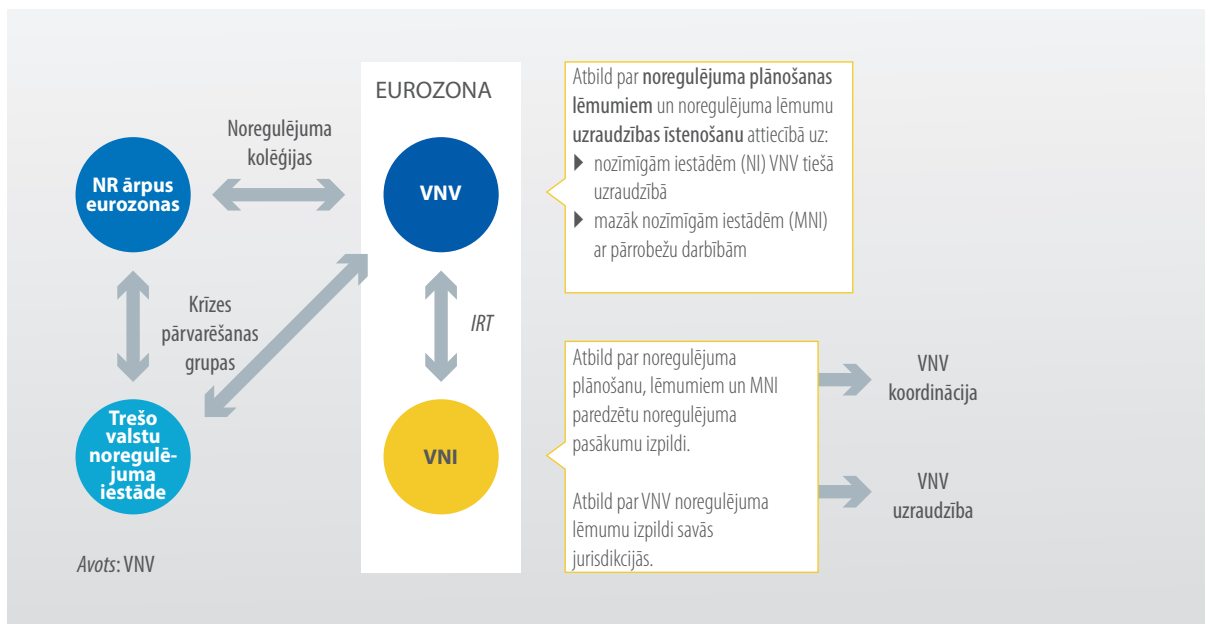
EUROZONA

Noregulējuma koleģijas

NR ārpus eurozonas

VNV

Atbild par **noregulējuma plānošanas lēmumiem** un noregulējuma lēmumu **uzraudzības īstenošanu** attiecībā uz:
▸ nozīmīgām iestādēm (NI) VNV tiešā uzraudzībā
▸ mazāk nozīmīgām iestādēm (MNI) ar pārrobežu darbībām

Krīzes pārvarēšanas grupas

IRT

Trešo valstu noregulējuma iestāde

VNI

Atbild par noregulējuma plānošanu, lēmumiem un MNI paredzētu noregulējuma pasākumu izpildi.

Atbild par VNV noregulējuma lēmumu izpildi savās jurisdikcijās.

VNV koordinācija

VNV uzraudzība

*Avots*: VNV